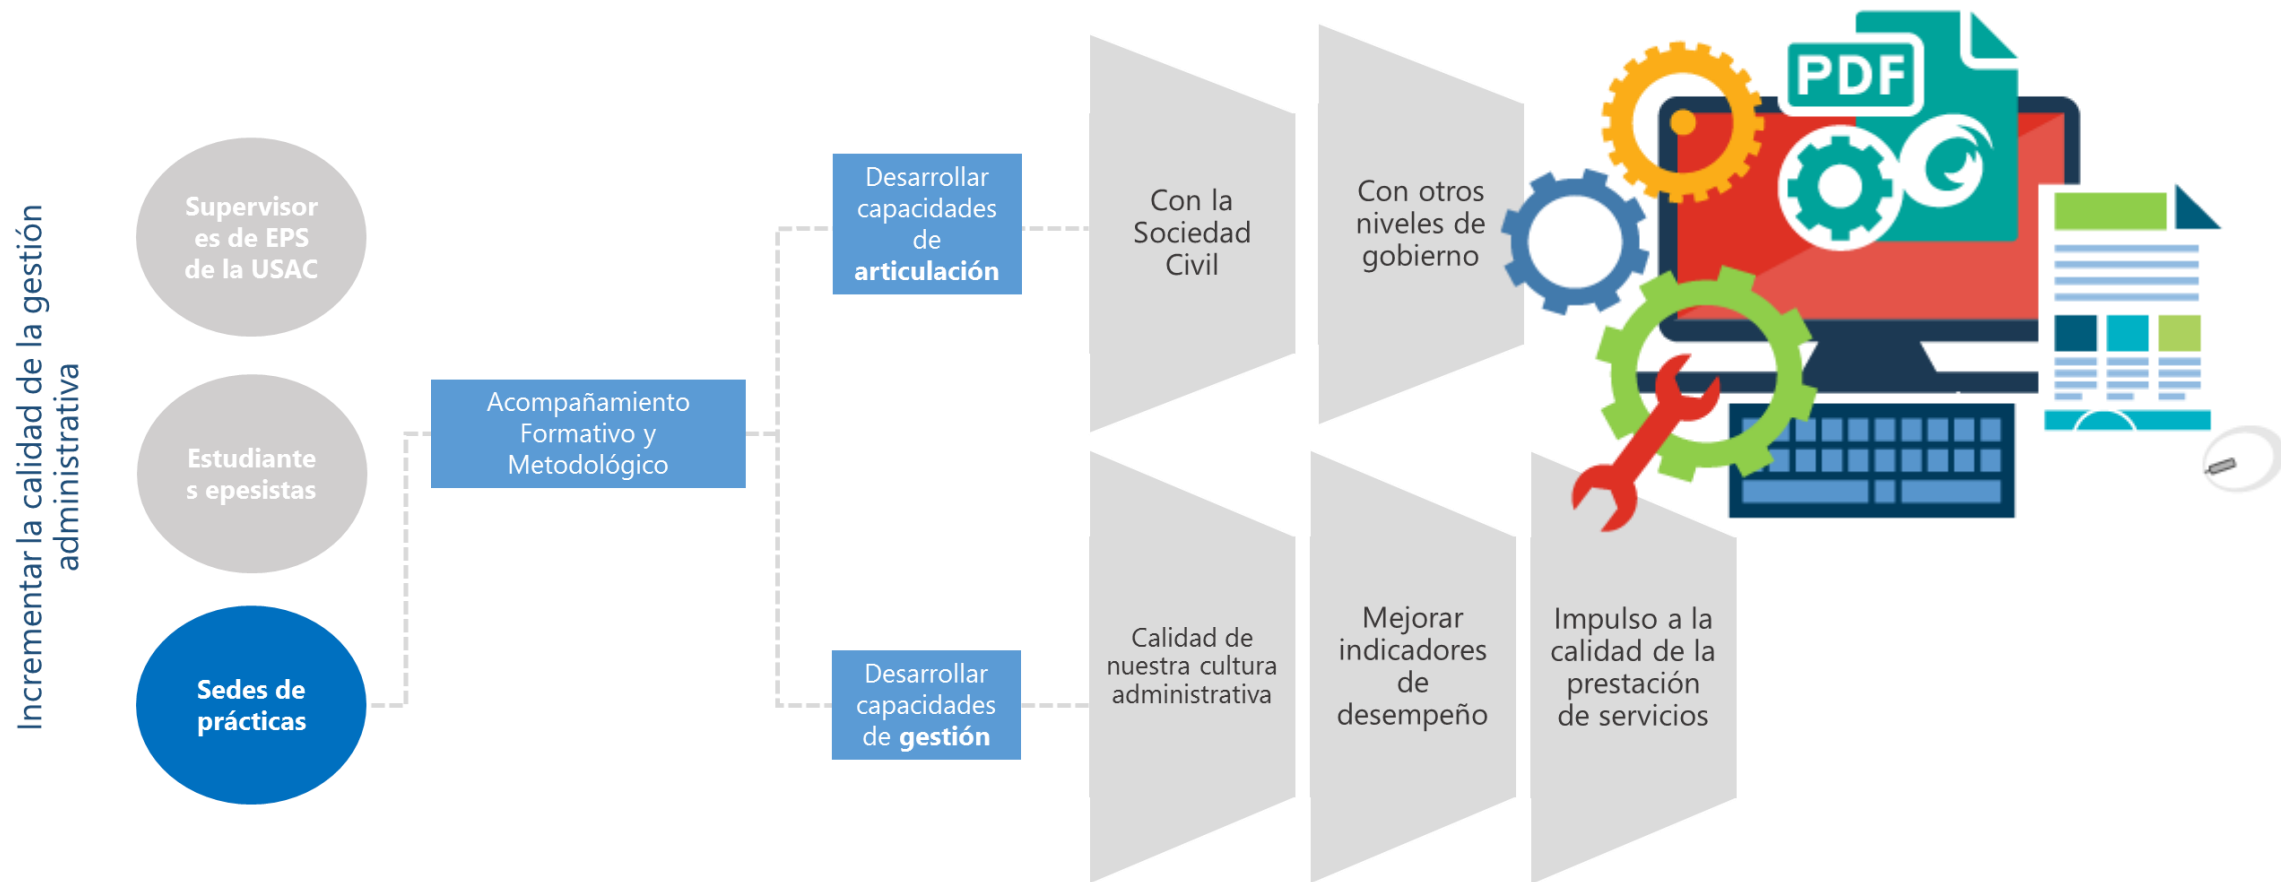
Incrementar la calidad de la gestión administrativa

Supervisores de EPS de la USAC

Estudiantes epesistas

Sedes de prácticas

Acompañamiento Formativo y Metodológico

Desarrollar capacidades de **articulación**

Desarrollar capacidades de **gestión**

Con la Sociedad Civil

Con otros niveles de gobierno

Calidad de nuestra cultura administrativa

Mejorar indicadores de desempeño

Impulso a la calidad de la prestación de servicios

PDF